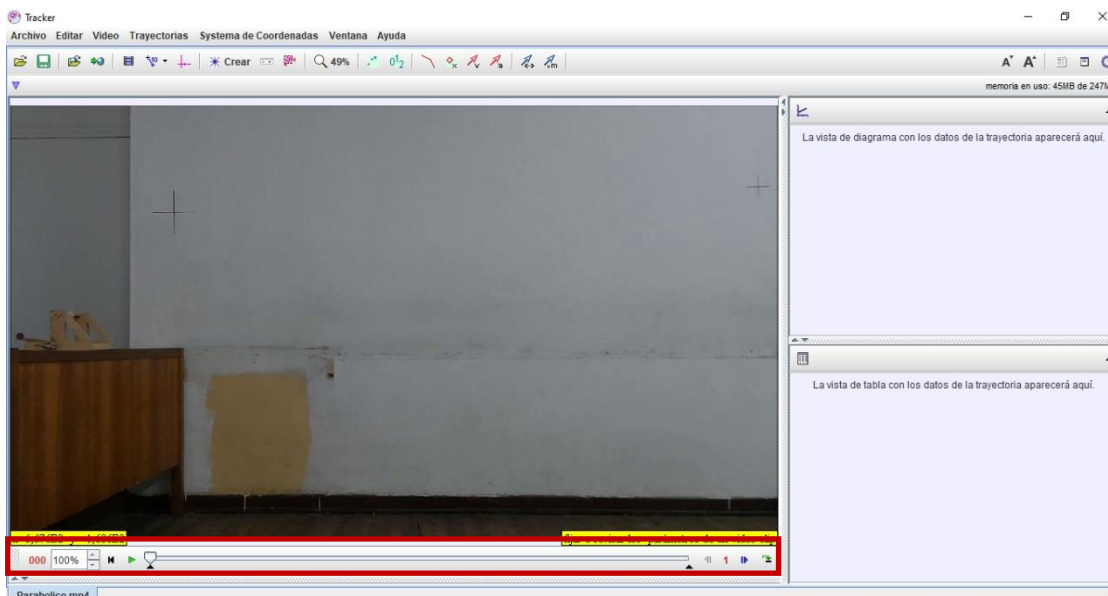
Tracker
Archivo Editar Video Trayectorias Systema de Coordenadas Ventana Ayuda
Crear 49%
memoria en uso: 45MB de 247M
La vista de diagrama con los datos de la trayectoria aparecerá aquí.
La vista de tabla con los datos de la trayectoria aparecerá aquí.
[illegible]
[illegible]
000 100% 1
Parabolico.mp4